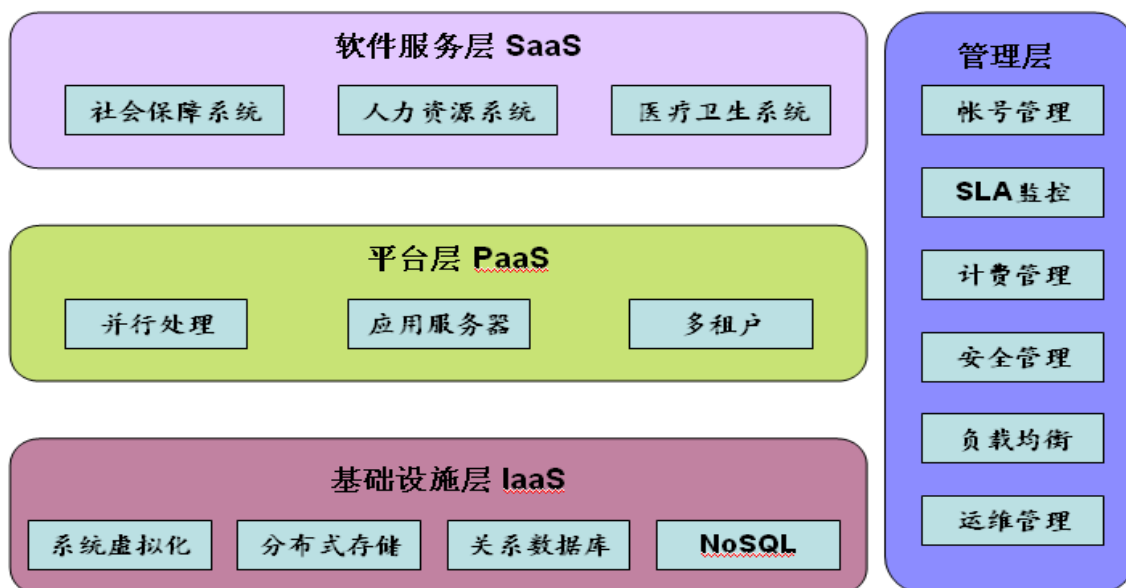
软件服务层 SaaS

社会保障系统

人力资源系统

医疗卫生系统

平台层 PaaS

并行处理

应用服务器

多租户

基础设施层 IaaS

系统虚拟化

分布式存储

关系数据库

NoSQL

管理层

帐号管理

SLA 监控

计费管理

安全管理

负载均衡

运维管理